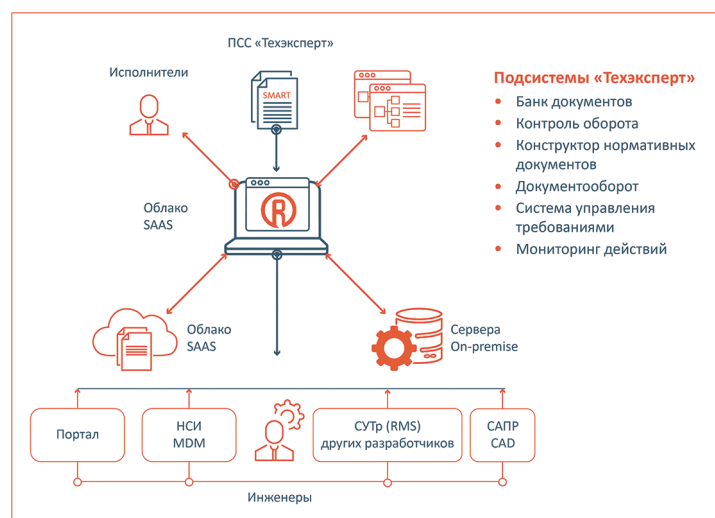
ПСС «Техэксперт»

Исполнители

SMART

Подсистемы «Техэксперт»

- Банк документов
- Контроль оборота
- Конструктор нормативных документов
- Документооборот
- Система управления требованиями
- Мониторинг действий

Облако SAAS

Облако SAAS

Сервера On-premise

Портал

НСИ MDM

СУТр (RMS) других разработчиков

САПР CAD

Инженеры